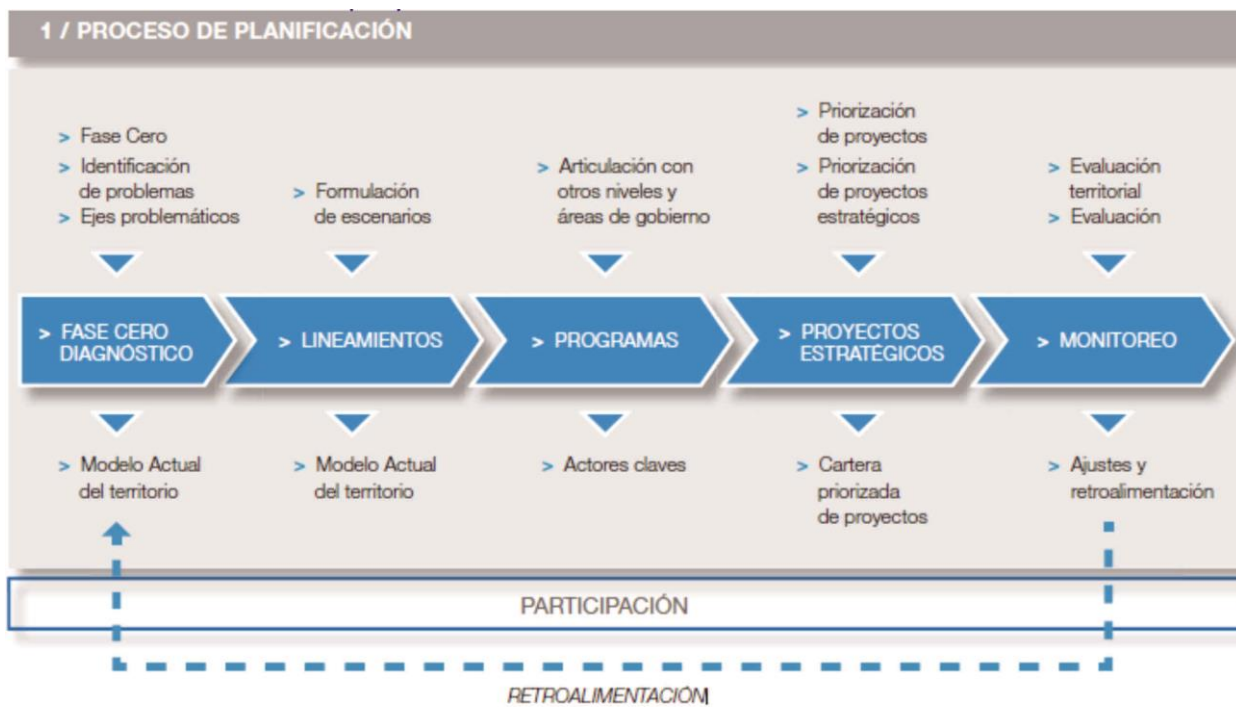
1 / PROCESO DE PLANIFICACIÓN

> Fase Cero
> Identificación de problemas
> Ejes problemáticos

> Formulación de escenarios

> Articulación con otros niveles y áreas de gobierno

> Priorización de proyectos
> Priorización de proyectos estratégicos

> Evaluación territorial
> Evaluación

> FASE CERO DIAGNÓSTICO

> LINEAMIENTOS

> PROGRAMAS

> PROYECTOS ESTRATÉGICOS

> MONITOREO

> Modelo Actual del territorio

> Modelo Actual del territorio

> Actores claves

> Cartera priorizada de proyectos

> Ajustes y retroalimentación

PARTICIPACIÓN

RETROALIMENTACIÓN